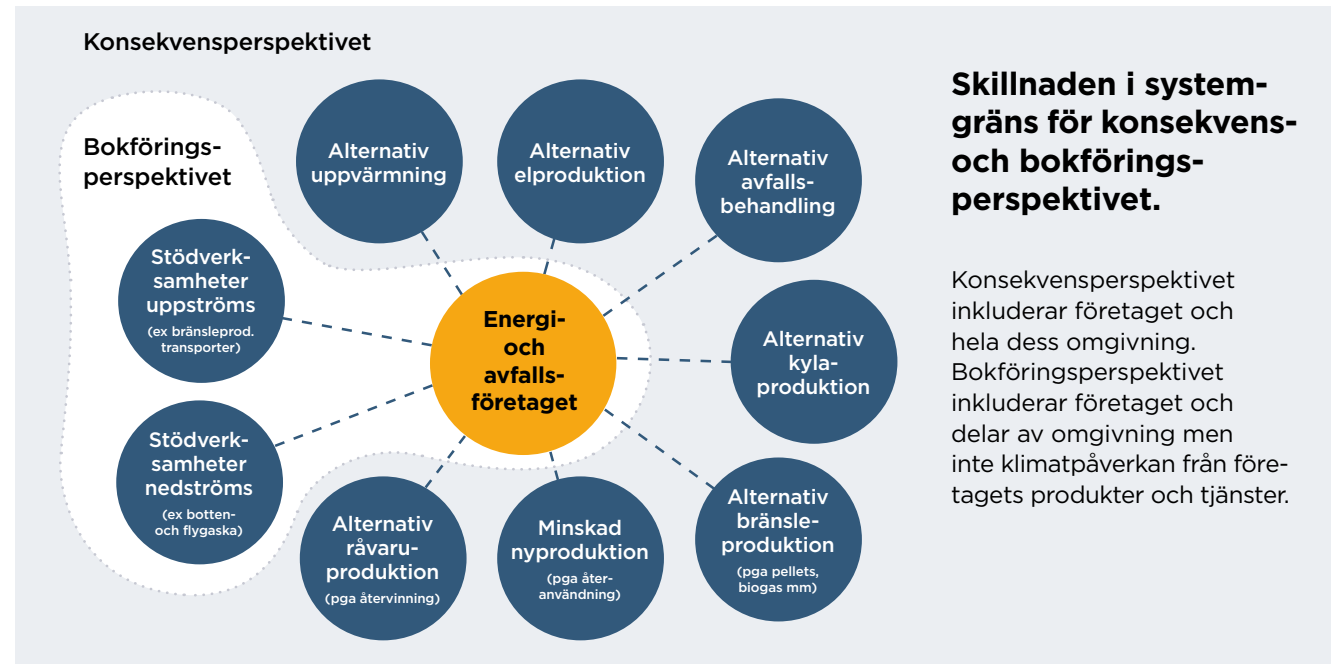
Konsekvensperspektivet

Bokföringsperspektivet

Alternativ uppvärmning

Alternativ elproduktion

Alternativ avfallsbehandling

Stödverksamheter uppströms
(ex bränsleprod. transporter)

Energi- och avfallsföretaget

Alternativ kylaproduktion

Stödverksamheter nedströms
(ex botten- och flygaska)

Alternativ råvaruproduktion
(pga återvinning)

Minskad nyproduktion
(pga återanvändning)

Alternativ bränsleproduktion
(pga pellets, biogas mm)

Skillnaden i systemgräns för konsekvens- och bokföringsperspektivet.

Konsekvensperspektivet inkluderar företaget och hela dess omgivning. Bokföringsperspektivet inkluderar företaget och delar av omgivning men inte klimatpåverkan från företagets produkter och tjänster.